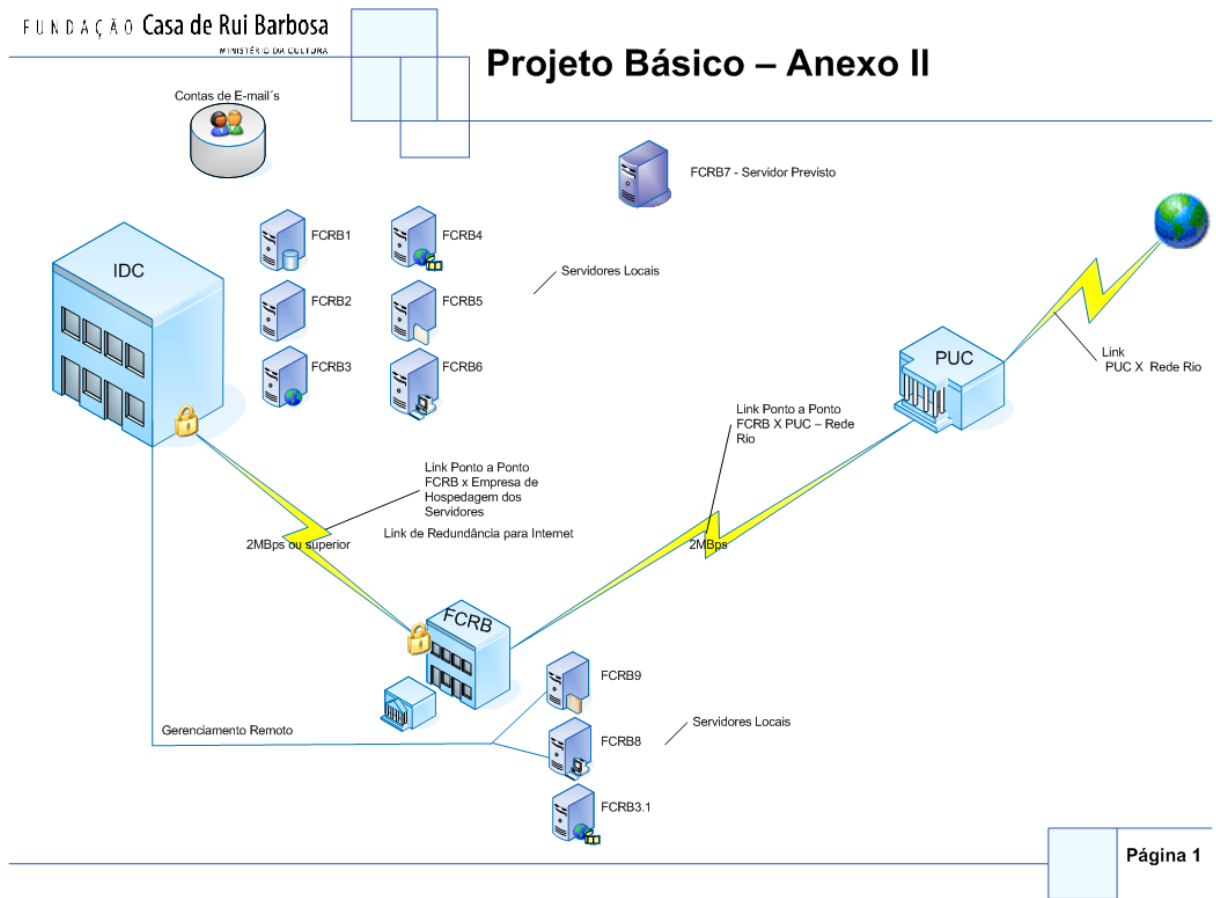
FUNDAÇÃO Casa de Rui Barbosa
MINISTÉRIO DA CULTURA

Projeto Básico – Anexo II

Contas de E-mail´s

FCRB7 - Servidor Previsto

IDC

FCRB1
FCRB2
FCRB3
FCRB4
FCRB5
FCRB6

Servidores Locais

PUC

Link
PUC X Rede Rio

Link Ponto a Ponto
FCRB X PUC – Rede Rio

Link Ponto a Ponto
FCRB x Empresa de Hospedagem dos Servidores

Link de Redundância para Internet

2MBps ou superior

2MBps

FCRB

FCRB9
FCRB8
FCRB3.1

Servidores Locais

Gerenciamento Remoto

Página 1